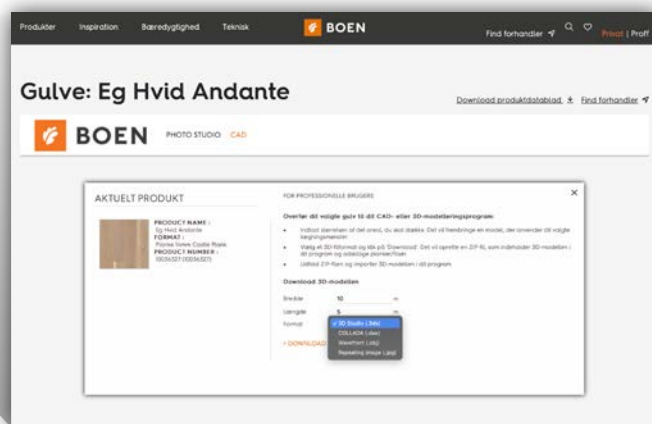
Produkter Inspiration Bæredygtighed Teknisk BOEN Find forhandler Privat | Proff

Gulve: Eg Hvid Andante

Download produktdatablad Find forhandler

BOEN PHOTO STUDIO CAD

AKTUELT PRODUKT

PRODUCT NAME :
Eg Hvid Andante
FORMAT :
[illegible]
PRODUCT NUMBER :
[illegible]

FOR PROFESSIONELLE BRUGERE

Overfør dit valgte gulv til dit CAD- eller 3D-modelleringsprogram:

• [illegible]
• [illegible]
• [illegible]

Download 3D-modellen

Bredde 10 m
Længde 5 m
Format

✓ 3D Studio (.3ds)
COLLADA (.dae)
Wavefront (.obj)
Repeating image (.jpg)

› DOWNLOAD